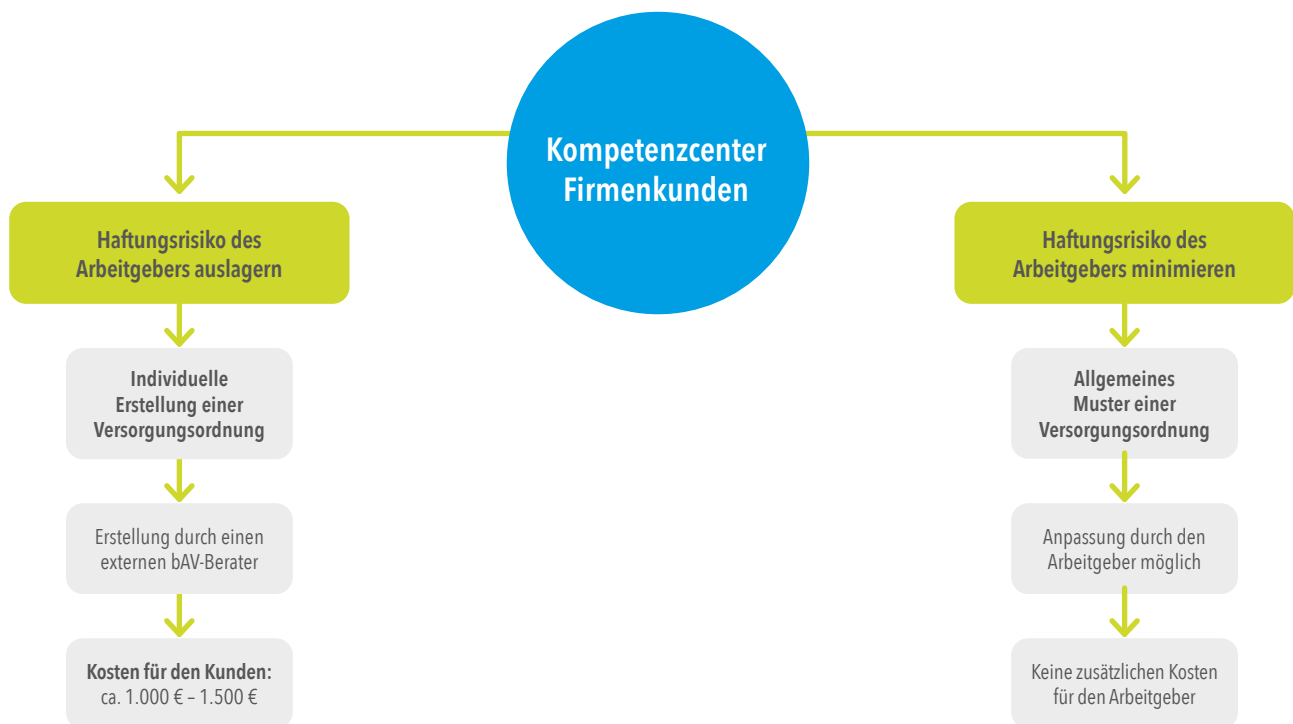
Kompetenzcenter Firmenkunden

Haftungsrisiko des Arbeitgebers auslagern

Individuelle Erstellung einer Versorgungsordnung

Erstellung durch einen externen bAV-Berater

Kosten für den Kunden: ca. 1.000 € – 1.500 €

Haftungsrisiko des Arbeitgebers minimieren

Allgemeines Muster einer Versorgungsordnung

Anpassung durch den Arbeitgeber möglich

Keine zusätzlichen Kosten für den Arbeitgeber